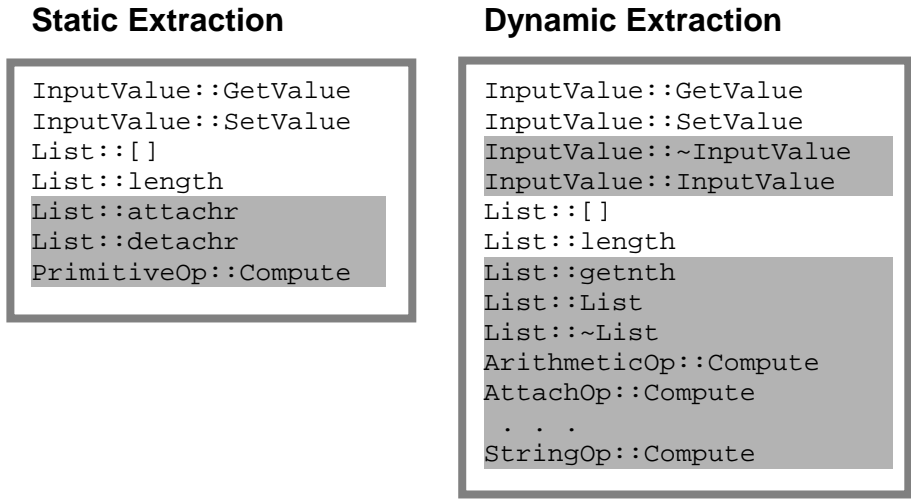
Static Extraction

InputValue::GetValue
InputValue::SetValue
List::[]
List::length
List::attachr
List::detachr
PrimitiveOp::Compute

Dynamic Extraction

InputValue::GetValue
InputValue::SetValue
InputValue::~InputValue
InputValue::InputValue
List::[]
List::length
List::getnth
List::List
List::~List
ArithmeticOp::Compute
AttachOp::Compute
. . .
StringOp::Compute